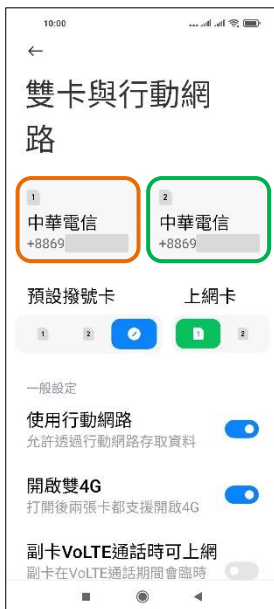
10:00

←

雙卡與行動網路

1
中華電信
+8869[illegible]

2
中華電信
+8869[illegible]

預設撥號卡

1 2

上網卡

1 2

一般設定

使用行動網路
允許透過行動網路存取資料

開啟雙4G
打開後兩張卡都支援開啟4G

副卡VoLTE通話時可上網
副卡在VoLTE通話期間會臨時